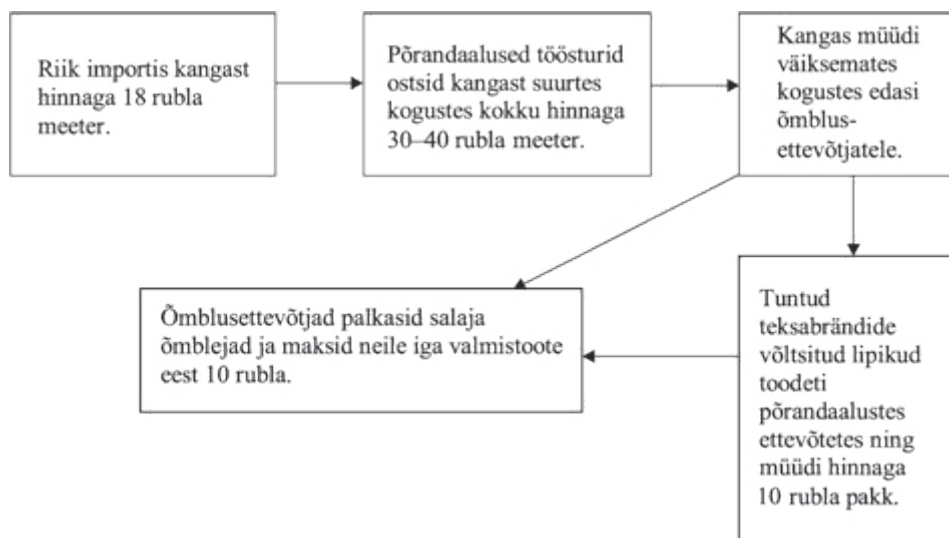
Riik importis kangast hinnaga 18 rubla meeter.

Põrandaalused tööstusid ostsid kangast suurtes kogustes kokku hinnaga 30–40 rubla meeter.

Kangas müüdi väiksemates kogustes edasi õmblusettevõtjatele.

Õmblusettevõtjad palkasid salaja õmblejad ja maksid neile iga valmistoote eest 10 rubla.

Tuntud teksabrändide võltsitud lipikud toodeti põrandaalustes ettevõtetes ning müüdi hinnaga 10 rubla pakk.